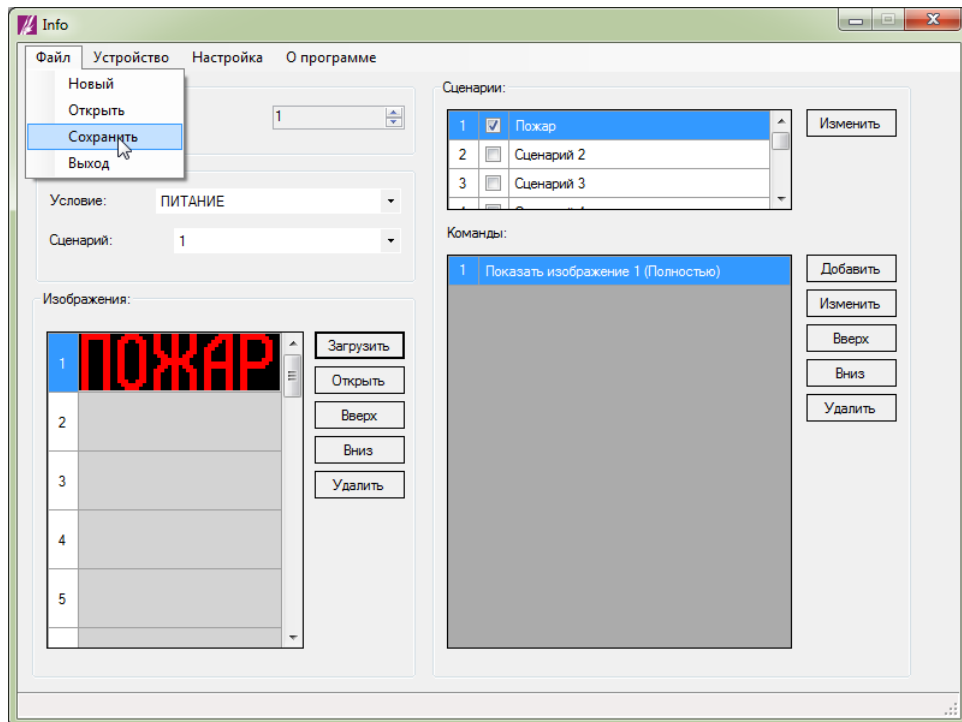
Info

Файл Устройство Настройка О программе

Новый
Открыть
Сохранить
Выход

1

Условие: ПИТАНИЕ
Сценарий: 1

Изображения:

| | |
|---|---|
| 1 | ПОЖАР |
| 2 | |
| 3 | |
| 4 | |
| 5 | |

Загрузить
Открыть
Вверх
Вниз
Удалить

Сценарии:

| | | |
|---|---|---|
| 1 | ☑ | Пожар |
| 2 | ☐ | Сценарий 2 |
| 3 | ☐ | Сценарий 3 |

Изменить

Команды:

| | |
|---|---|
| 1 | Показать изображение 1 (Полностью) |

Добавить
Изменить
Вверх
Вниз
Удалить